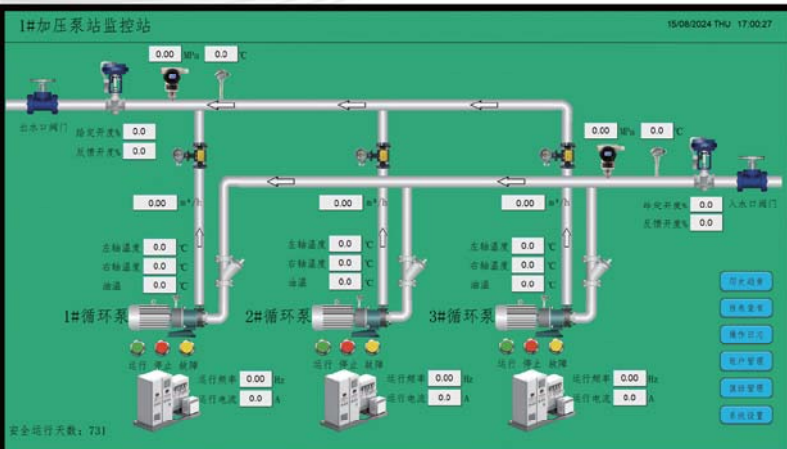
1#加压泵站监控站

15/08/2024 THU 17:00:27

0.00 MPa 0.0 ℃

出水口阀门

给定开度% 0.0
反馈开度% 0.0

0.00 MPa 0.0 ℃

入水口阀门

给定开度% 0.0
反馈开度% 0.0

0.00 $m^3/h$

0.00 $m^3/h$

0.00 $m^3/h$

左轴温度 0.0 ℃
右轴温度 0.0 ℃
油温 0.0 ℃

左轴温度 0.0 ℃
右轴温度 0.0 ℃
油温 0.0 ℃

左轴温度 0.0 ℃
右轴温度 0.0 ℃
油温 0.0 ℃

1#循环泵

2#循环泵

3#循环泵

运行 停止 故障

运行 停止 故障

运行 停止 故障

运行频率 0.00 Hz
运行电流 0.0 A

运行频率 0.00 Hz
运行电流 0.0 A

运行频率 0.00 Hz
运行电流 0.0 A

历史趋势
报表查询
操作日志
用户管理
报警管理
系统设置

安全运行天数：731